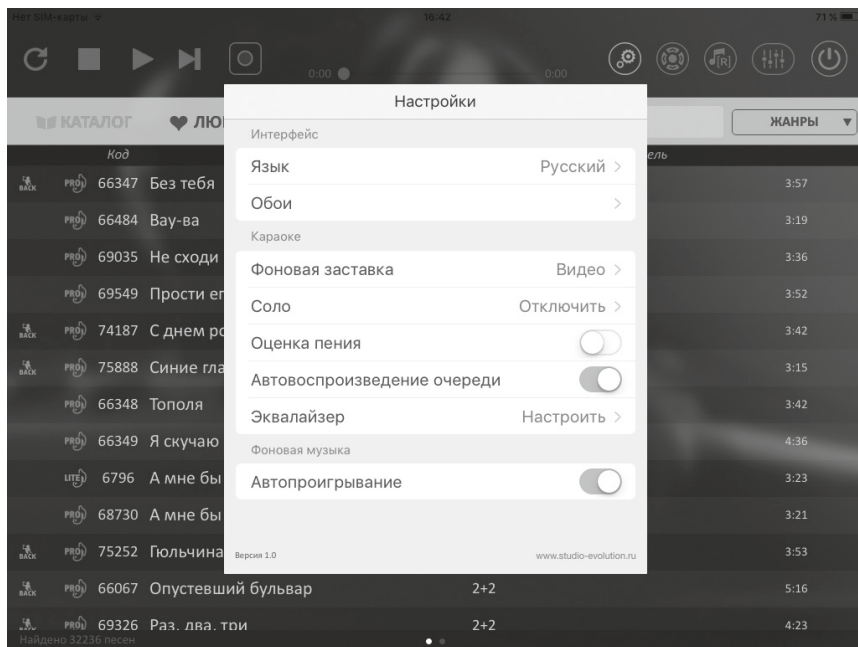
Нет SIM-карты 16:42 71 %

0:00 0:00

КАТАЛОГ ЛЮ

ЖАНРЫ

Код

ель

66347 Без тебя 3:57

66484 Вау-ва 3:19

69035 Не сходи 3:36

69549 Прости еп 3:52

74187 С днем рс 3:42

75888 Синие гла 3:15

66348 Тополя 3:42

66349 Я скучаю 4:36

6796 А мне бы 3:23

68730 А мне бы 3:21

75252 Гюльчина 3:53

66067 Опустевший бульвар 2+2 5:16

69326 Раз, два, три 2+2 4:23

Найдено 32236 песен

Настройки

Интерфейс

Язык Русский >

Обои >

Караоке

Фоновая заставка Видео >

Соло Отключить >

Оценка пения

Автовоспроизведение очереди

Эквалайзер Настроить >

Фоновая музыка

Автопроигрывание

Версия 1.0

www.studio-evolution.ru